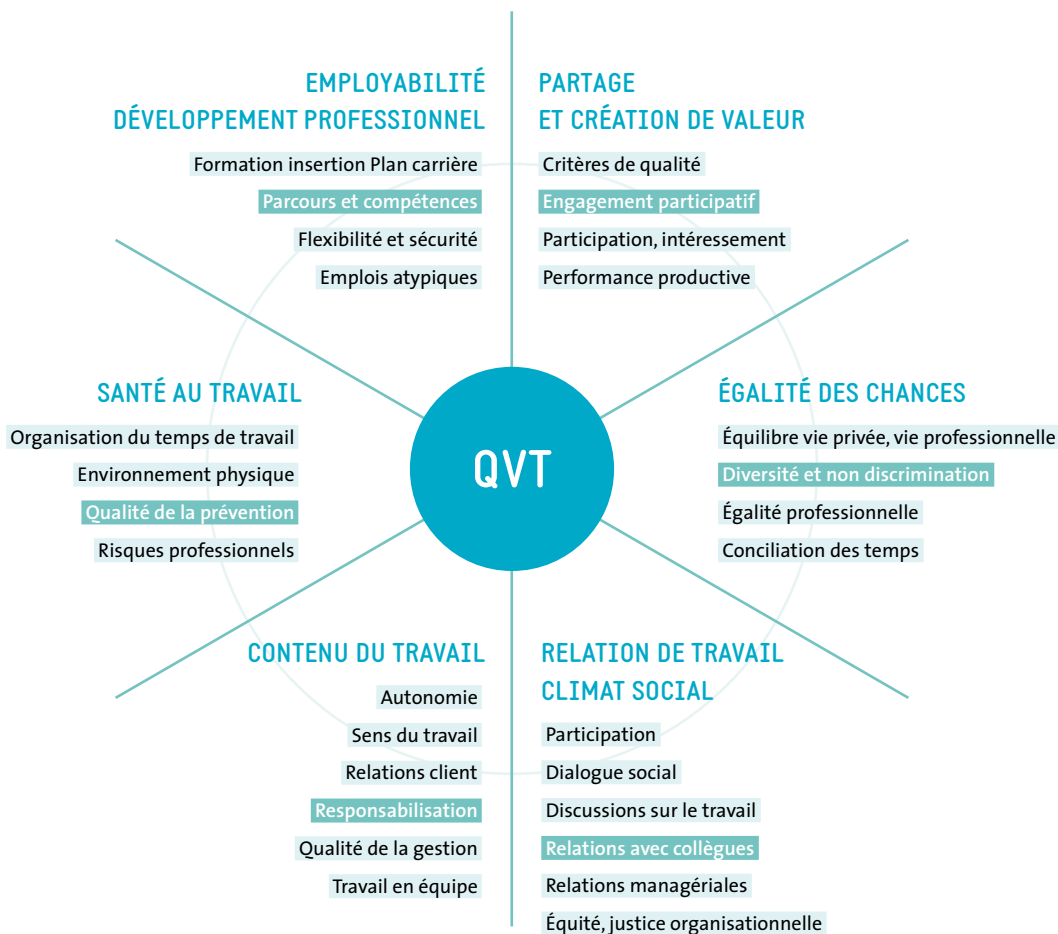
QVT

EMPLOYABILITÉ
DÉVELOPPEMENT PROFESSIONNEL

Formation insertion Plan carrière
Parcours et compétences
Flexibilité et sécurité
Emplois atypiques

PARTAGE
ET CRÉATION DE VALEUR

Critères de qualité
Engagement participatif
Participation, intéressement
Performance productive

SANTÉ AU TRAVAIL

Organisation du temps de travail
Environnement physique
Qualité de la prévention
Risques professionnels

ÉGALITÉ DES CHANCES

Équilibre vie privée, vie professionnelle
Diversité et non discrimination
Égalité professionnelle
Conciliation des temps

CONTENU DU TRAVAIL

Autonomie
Sens du travail
Relations client
Responsabilisation
Qualité de la gestion
Travail en équipe

RELATION DE TRAVAIL
CLIMAT SOCIAL

Participation
Dialogue social
Discussions sur le travail
Relations avec collègues
Relations managériales
Équité, justice organisationnelle